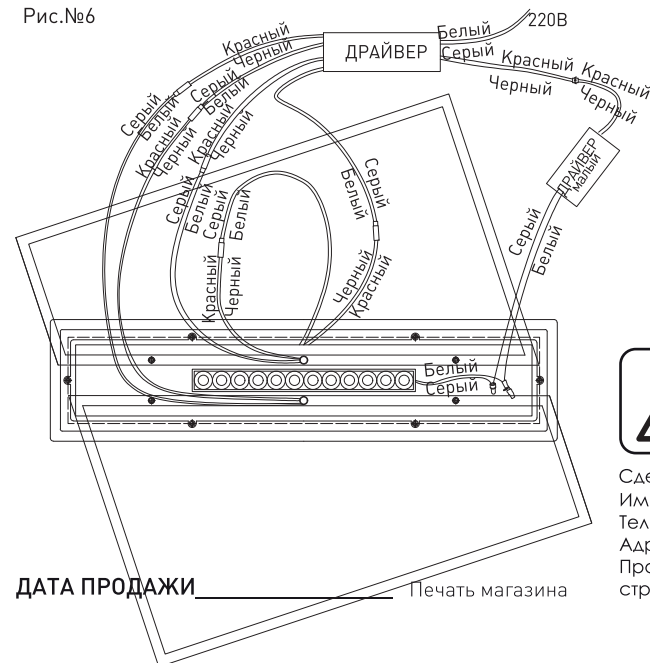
Рис.№6

Красный
Черный
Серый
Серый
Белый
Белый
Серый
Белый
Красный
Черный
Красный
Черный

ДРАЙВЕР

Белый
220В
Серый
Красный
Красный
Черный
Черный

ДРАЙВЕР малый

Серый
Белый

Серый
Белый

Серый
Белый
Серый
Белый
Красный
Черный

Черный
Красный

Белый
Серый

Сде
Им
Тел
Адр
Про
стр

ДАТА ПРОДАЖИ
Печать магазина